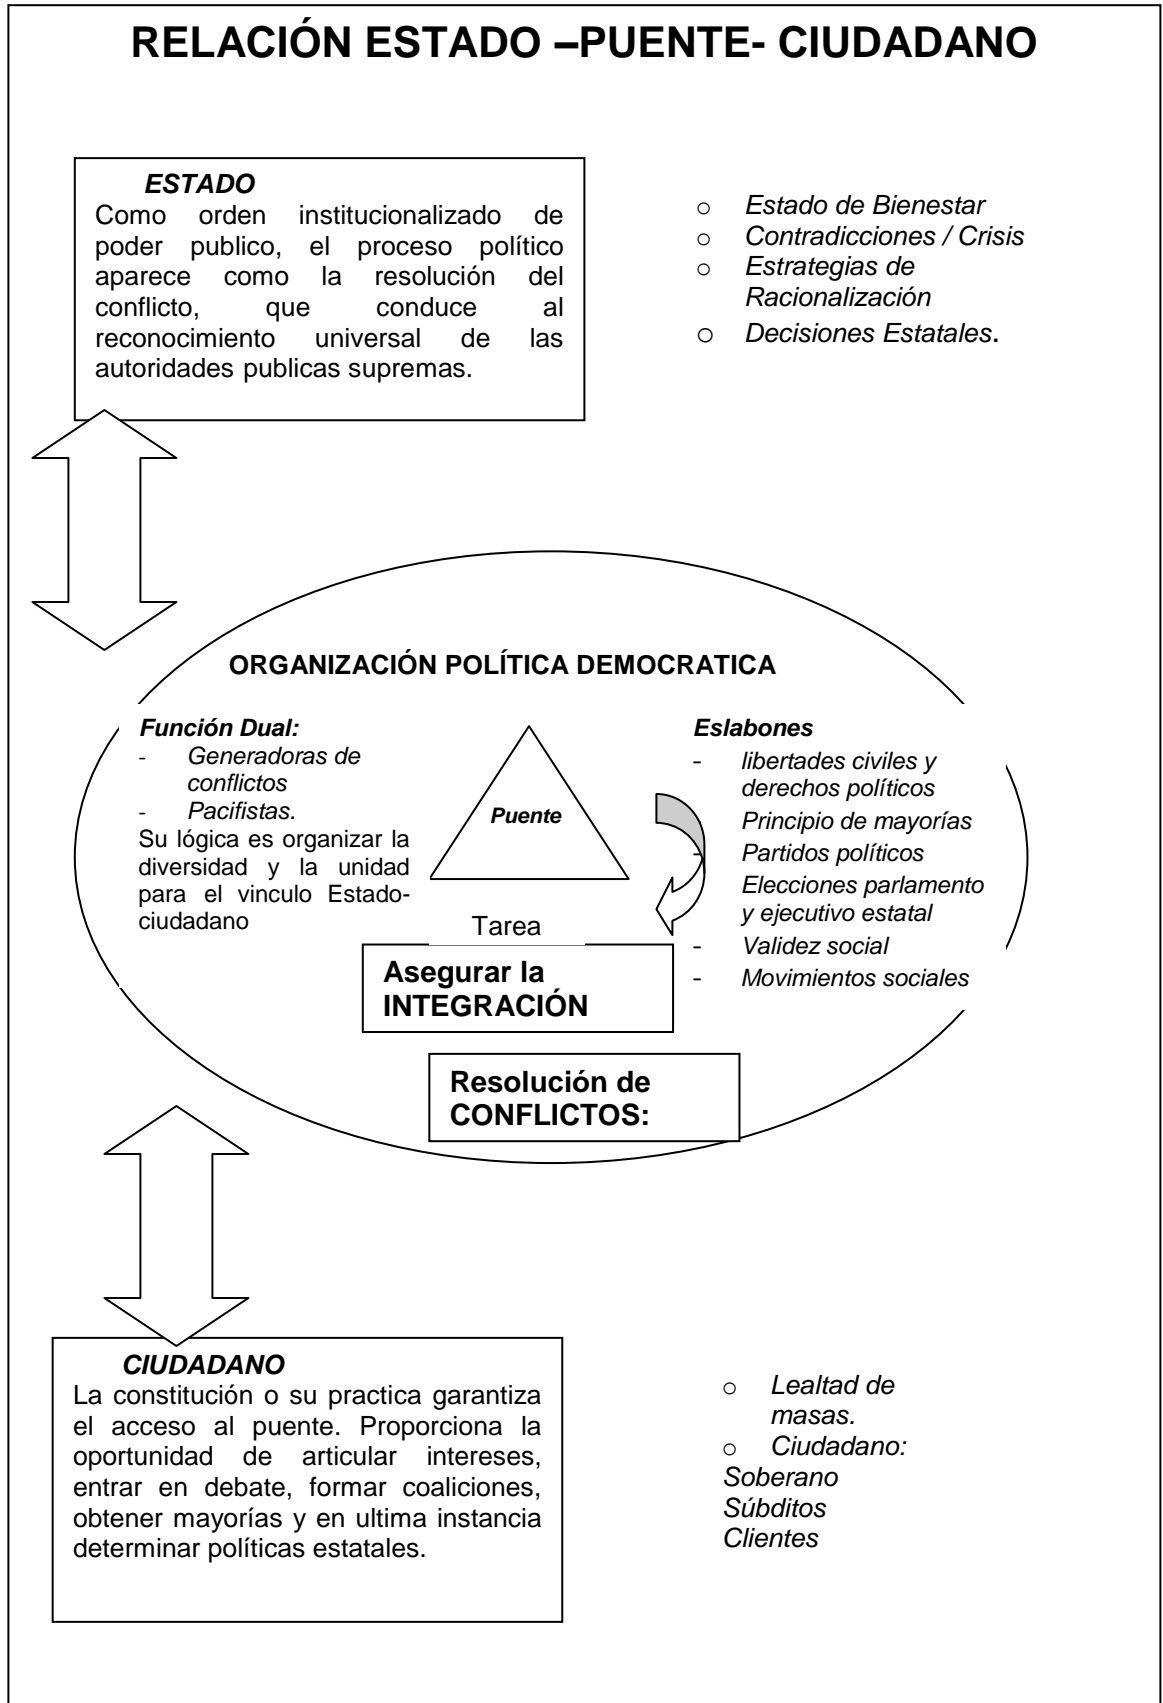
RELACIÓN ESTADO –PUENTE- CIUDADANO

ESTADO
Como orden institucionalizado de poder publico, el proceso político aparece como la resolución del conflicto, que conduce al reconocimiento universal de las autoridades publicas supremas.

○ Estado de Bienestar
○ Contradicciones / Crisis
○ Estrategias de Racionalización
○ Decisiones Estatales.

ORGANIZACIÓN POLÍTICA DEMOCRATICA

Función Dual:
- Generadoras de conflictos
- Pacifistas.
Su lógica es organizar la diversidad y la unidad para el vinculo Estado-ciudadano

Puente

Tarea

Asegurar la INTEGRACIÓN

Eslabones
- libertades civiles y derechos políticos
- Principio de mayorías
- Partidos políticos
- Elecciones parlamento y ejecutivo estatal
- Validez social
- Movimientos sociales

Resolución de CONFLICTOS:

CIUDADANO
La constitución o su practica garantiza el acceso al puente. Proporciona la oportunidad de articular intereses, entrar en debate, formar coaliciones, obtener mayorías y en ultima instancia determinar políticas estatales.

○ Lealtad de masas.
○ Ciudadano:
Soberano
Súbditos
Clientes